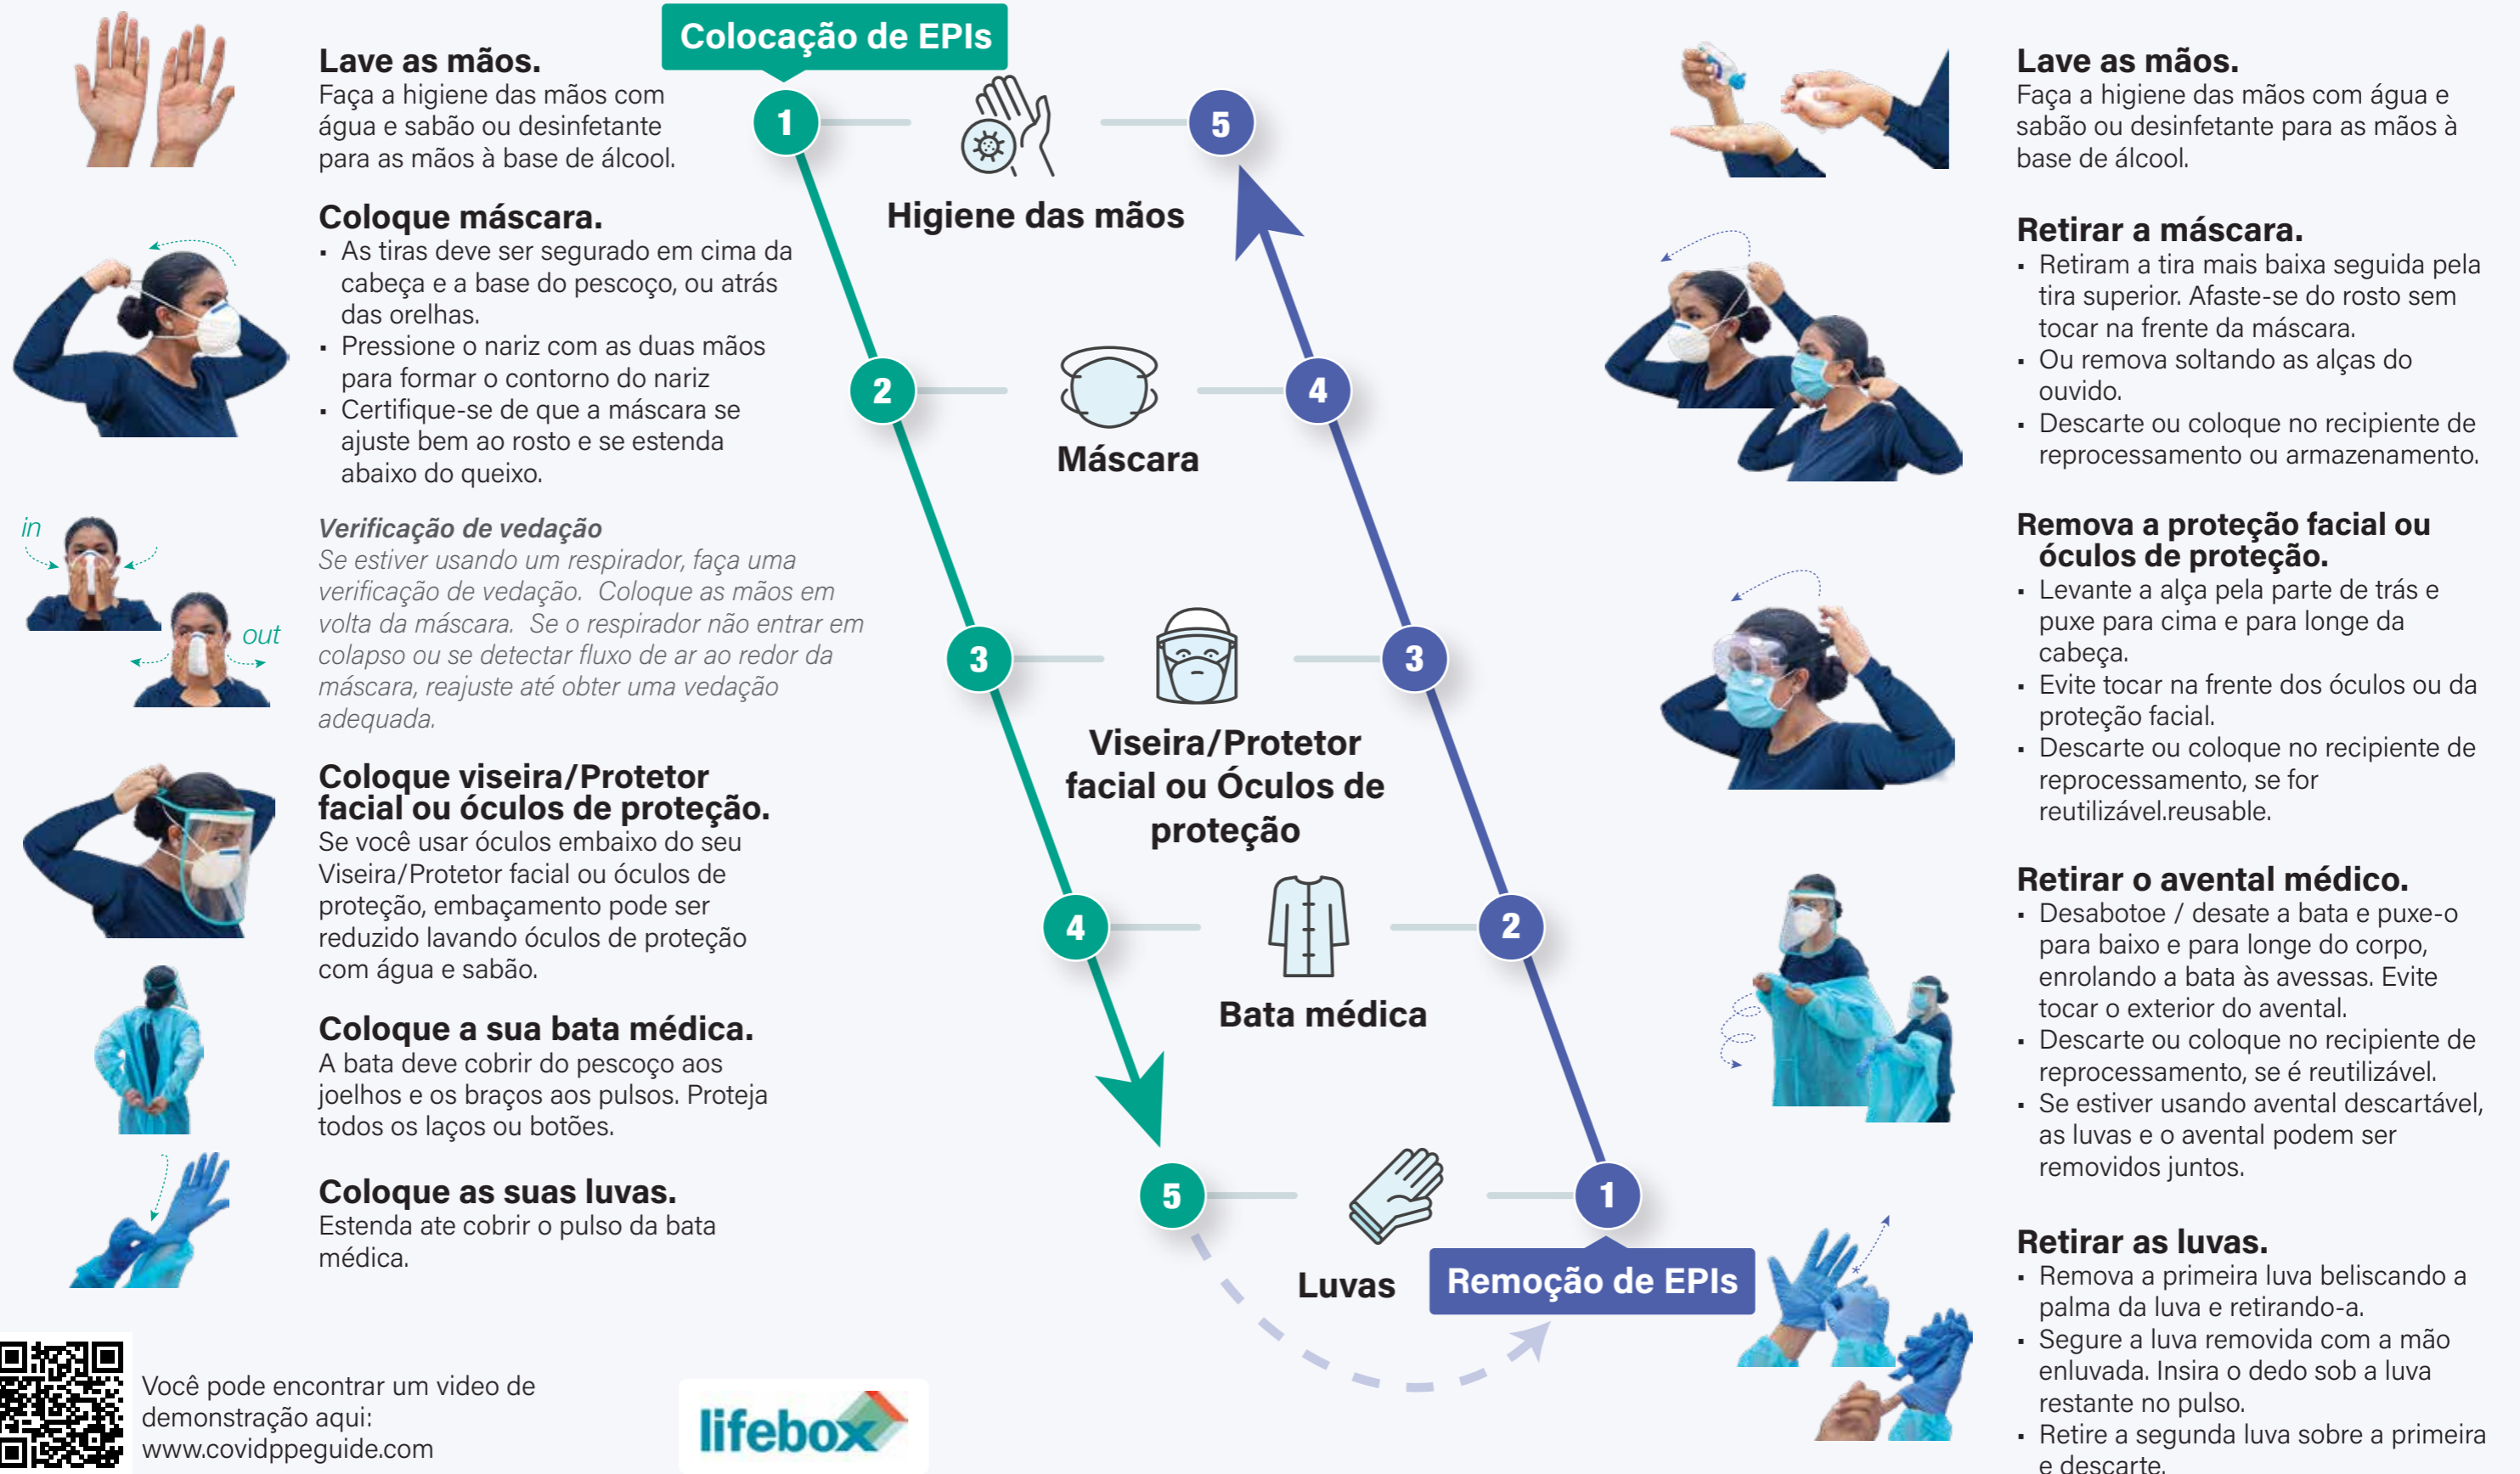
Colocação de EPIs

Lave as mãos.
Faça a higiene das mãos com água e sabão ou desinfetante para as mãos à base de álcool.

Coloque máscara.
- As tiras deve ser segurado em cima da cabeça e a base do pescoço, ou atrás das orelhas.
- Pressione o nariz com as duas mãos para formar o contorno do nariz
- Certifique-se de que a máscara se ajuste bem ao rosto e se estenda abaixo do queixo.

in
out

Verificação de vedação
Se estiver usando um respirador, faça uma verificação de vedação. Coloque as mãos em volta da máscara. Se o respirador não entrar em colapso ou se detectar fluxo de ar ao redor da máscara, reajuste até obter uma vedação adequada.

Coloque viseira/Protetor facial ou óculos de proteção.
Se você usar óculos embaixo do seu Viseira/Protetor facial ou óculos de proteção, embaçamento pode ser reduzido lavando óculos de proteção com água e sabão.

Coloque a sua bata médica.
A bata deve cobrir do pescoço aos joelhos e os braços aos pulsos. Proteja todos os laços ou botões.

Coloque as suas luvas.
Estenda ate cobrir o pulso da bata médica.

1 5
Higiene das mãos
2 4
Máscara
3 3
Viseira/Protetor facial ou Óculos de proteção
4 2
Bata médica
5 1
Luvas

Remoção de EPIs

Lave as mãos.
Faça a higiene das mãos com água e sabão ou desinfetante para as mãos à base de álcool.

Retirar a máscara.
- Retiram a tira mais baixa seguida pela tira superior. Afaste-se do rosto sem tocar na frente da máscara.
- Ou remova soltando as alças do ouvido.
- Descarte ou coloque no recipiente de reprocessamento ou armazenamento.

Remova a proteção facial ou óculos de proteção.
- Levante a alça pela parte de trás e puxe para cima e para longe da cabeça.
- Evite tocar na frente dos óculos ou da proteção facial.
- Descarte ou coloque no recipiente de reprocessamento, se for reutilizável.reusable.

Retirar o avental médico.
- Desabotoe / desate a bata e puxe-o para baixo e para longe do corpo, enrolando a bata às avessas. Evite tocar o exterior do avental.
- Descarte ou coloque no recipiente de reprocessamento, se é reutilizável.
- Se estiver usando avental descartável, as luvas e o avental podem ser removidos juntos.

Retirar as luvas.
- Remova a primeira luva beliscando a palma da luva e retirando-a.
- Segure a luva removida com a mão enluvada. Insira o dedo sob a luva restante no pulso.
- Retire a segunda luva sobre a primeira e descarte.

Você pode encontrar um video de demonstração aqui: www.covidppeguide.com

lifebox